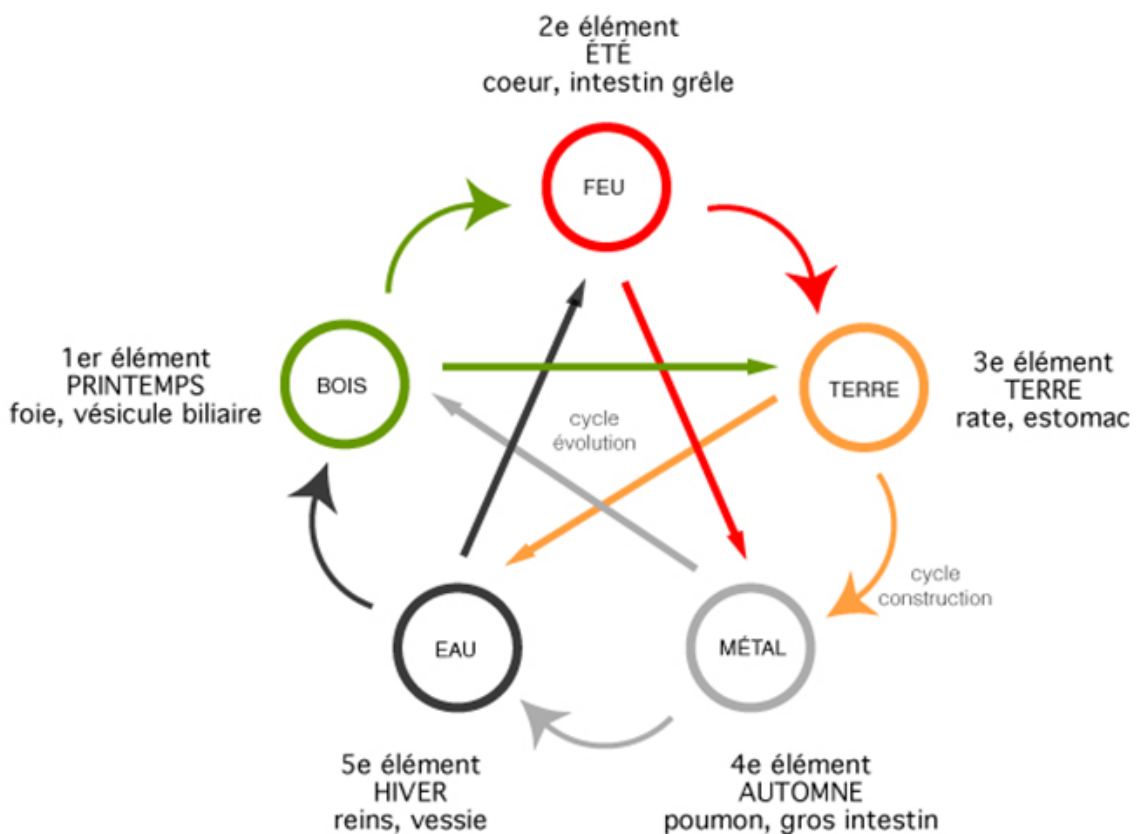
2e élément
ÉTÉ
coeur, intestin grêle

FEU

1er élément
PRINTEMPS
foie, vésicule biliaire

BOIS

3e élément
TERRE
rate, estomac

TERRE

cycle
évolution

cycle
construction

EAU

MÉTAL

5e élément
HIVER
reins, vessie

4e élément
AUTOMNE
poumon, gros intestin